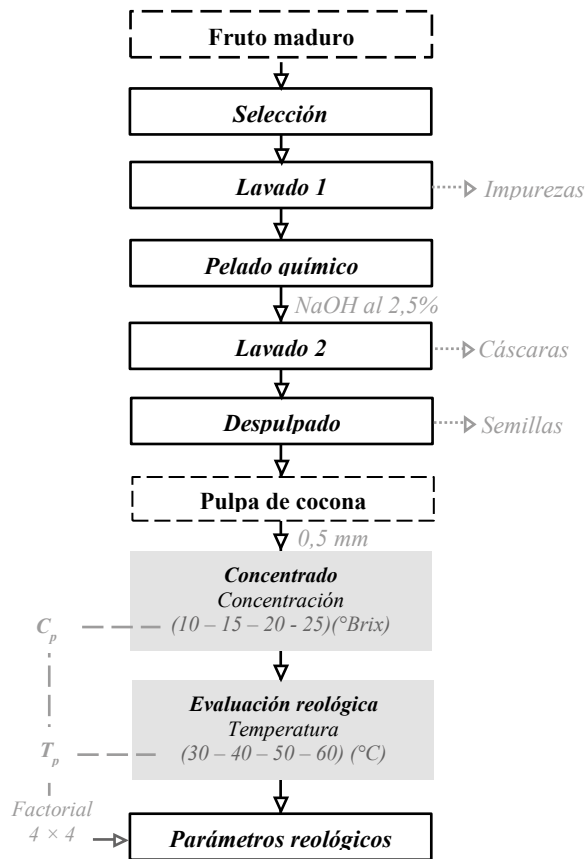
Fruto maduro

Selección

Lavado 1

Impurezas

Pelado químico

NaOH al 2,5%

Lavado 2

Cáscaras

Despulpado

Semillas

Pulpa de cocona

0,5 mm

Concentrado
Concentración
(10 – 15 – 20 - 25)(°Brix)

$C_p$

Evaluación reológica
Temperatura
(30 – 40 – 50 – 60) (°C)

$T_p$

Factorial
4 × 4

Parámetros reológicos